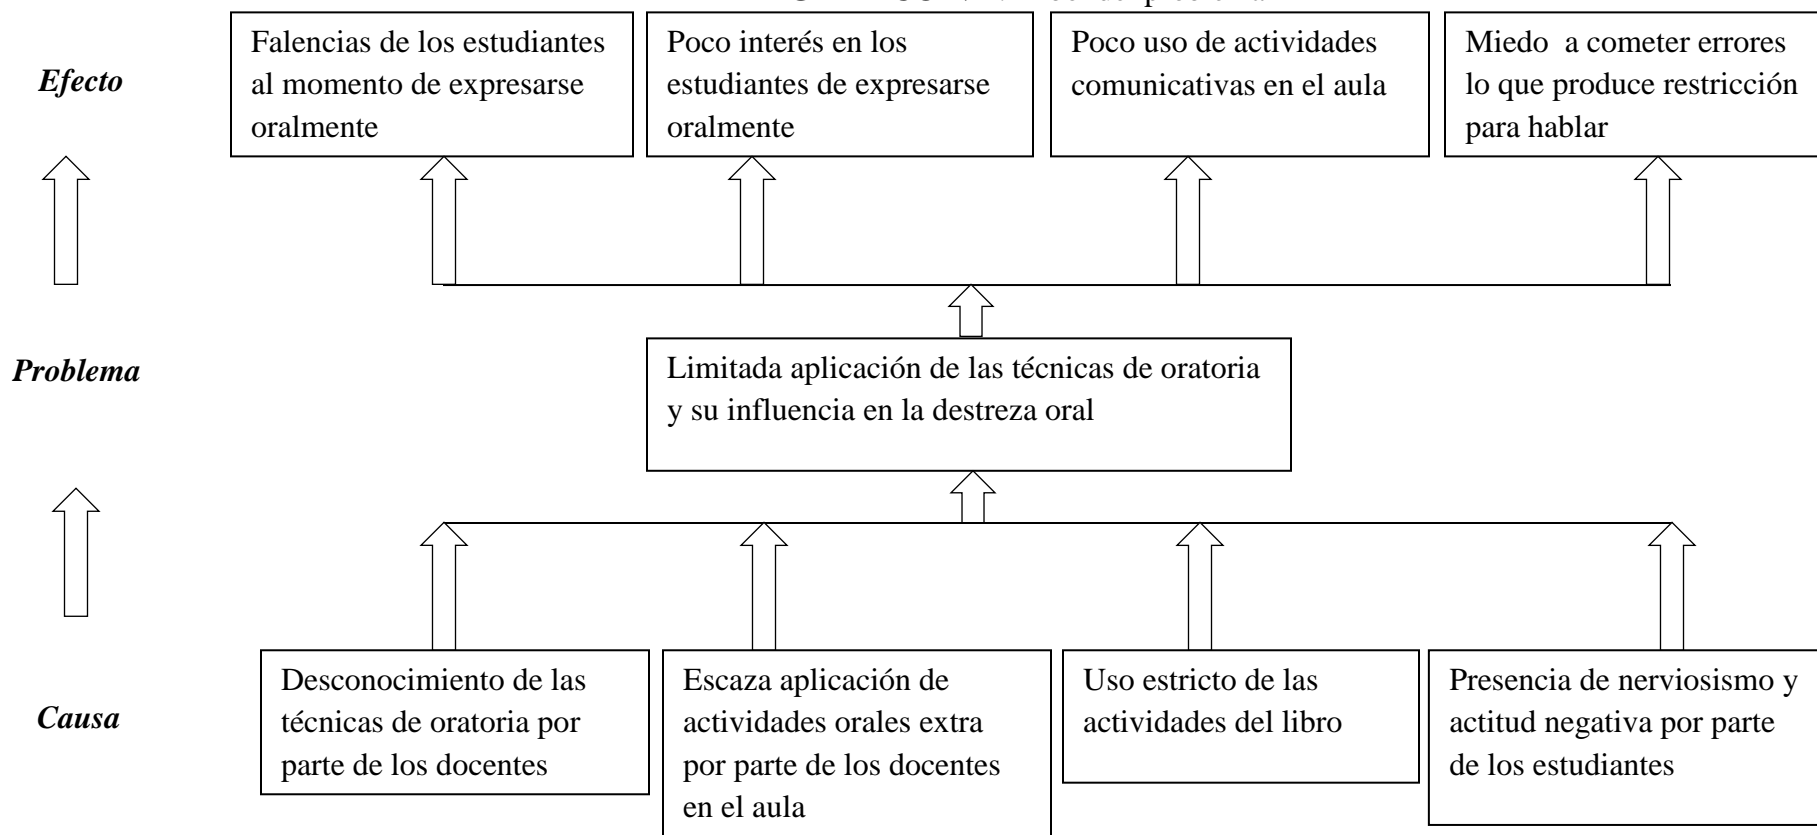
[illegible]

Efecto

Falencias de los estudiantes al momento de expresarse oralmente

Poco interés en los estudiantes de expresarse oralmente

Poco uso de actividades comunicativas en el aula

Miedo a cometer errores lo que produce restricción para hablar

Problema

Limitada aplicación de las técnicas de oratoria y su influencia en la destreza oral

Causa

Desconocimiento de las técnicas de oratoria por parte de los docentes

Escaza aplicación de actividades orales extra por parte de los docentes en el aula

Uso estricto de las actividades del libro

Presencia de nerviosismo y actitud negativa por parte de los estudiantes